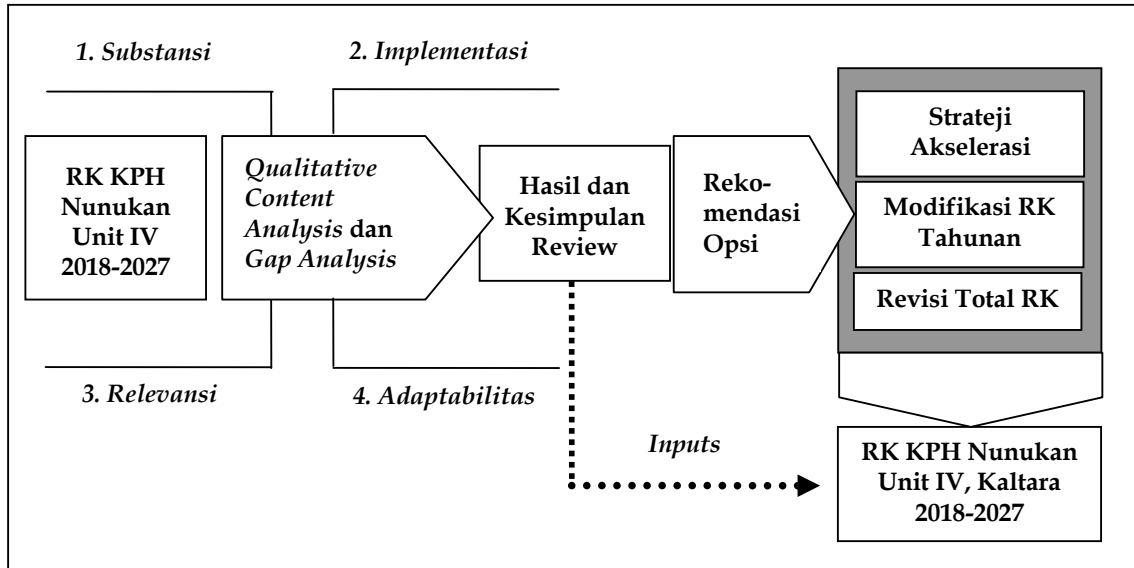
1. Substansi

2. Implementasi

RK KPH Nunukan Unit IV 2018-2027

Qualitative Content Analysis dan Gap Analysis

Hasil dan Kesimpulan Review

Rekomendasi Opsi

Strateji Akselerasi

Modifikasi RK Tahunan

Revisi Total RK

3. Relevansi

4. Adaptabilitas

Inputs

RK KPH Nunukan Unit IV, Kaltara 2018-2027